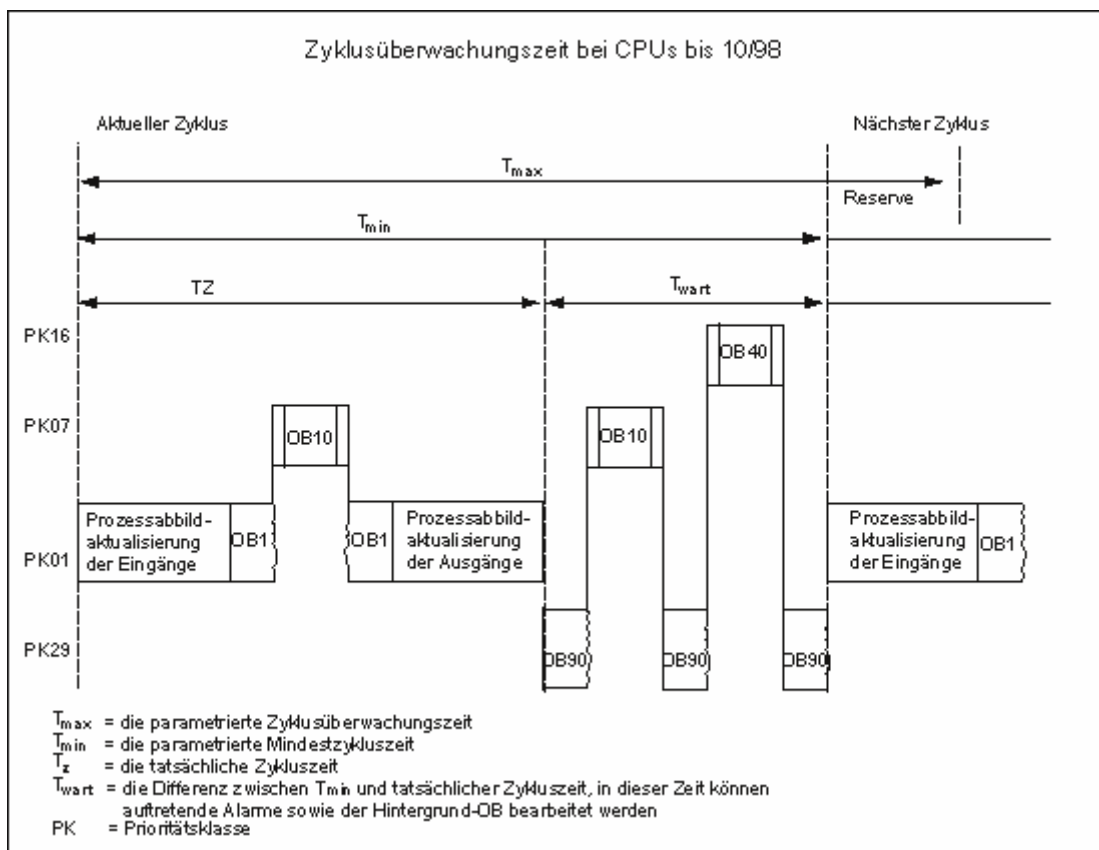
Zyklusüberwachungszeit bei CPUs bis 10/98

Aktueller Zyklus

Nächster Zyklus

$T_{max}$

Reserve

$T_{min}$

TZ

$T_{wart}$

PK16

OB40

PK07

OB10

OB10

Prozessabbildaktualisierung der Eingänge

OB1

OB1

Prozessabbildaktualisierung der Ausgänge

Prozessabbildaktualisierung der Eingänge

OB1

PK01

PK29

OB90

OB90

OB90

$T_{max}$ = die parametrierte Zyklusüberwachungszeit
$T_{min}$ = die parametrierte Mindestzykluszeit
$T_z$ = die tatsächliche Zykluszeit
$T_{wart}$ = die Differenz zwischen $T_{min}$ und tatsächlicher Zykluszeit, in dieser Zeit können auftretende Alarme sowie der Hintergrund-OB bearbeitet werden
PK = Prioritätsklasse